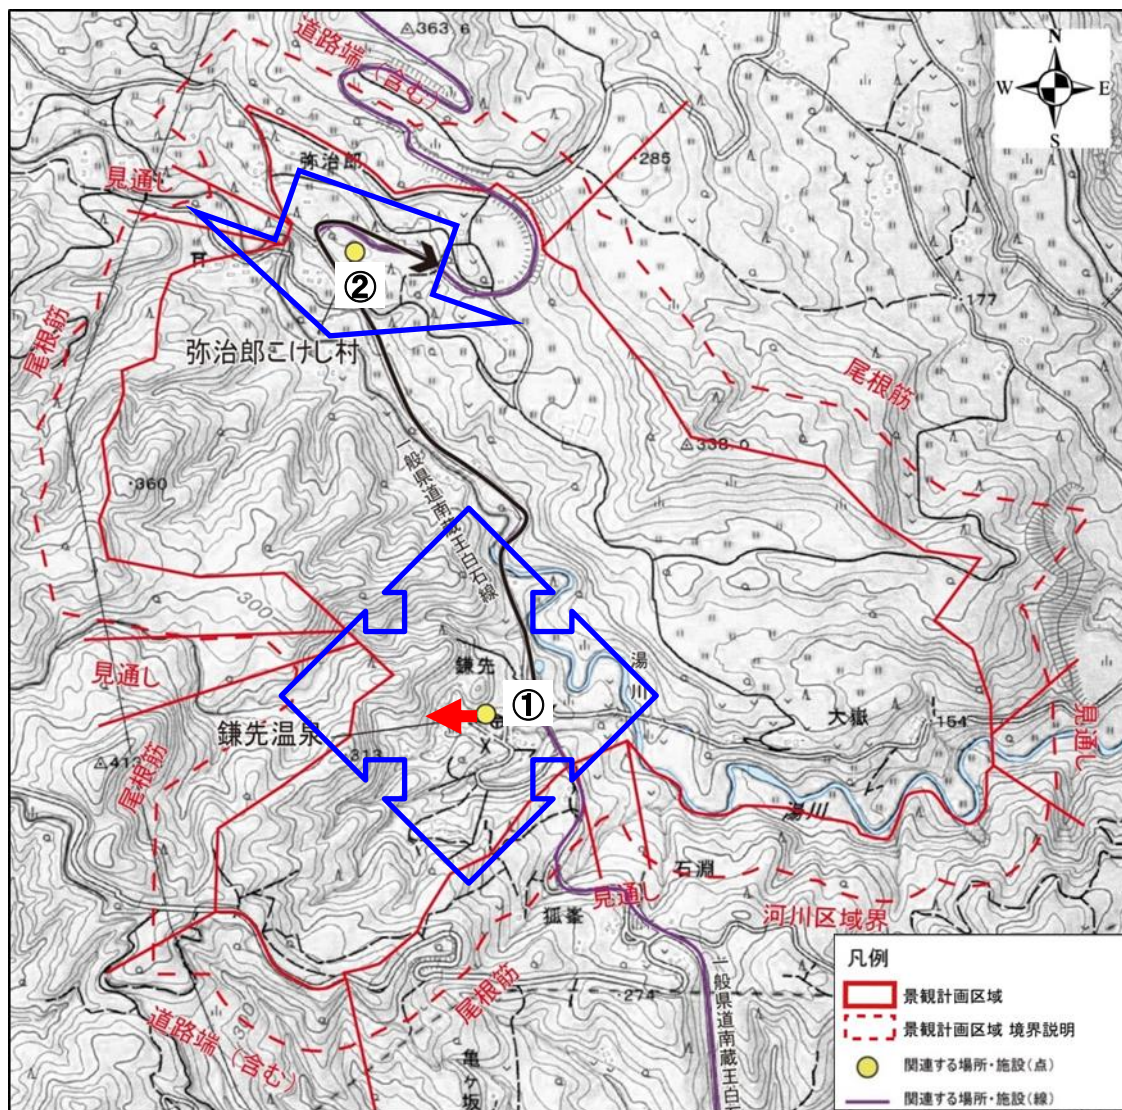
△363.6
道路端（含む）
N
W
E
S
弥治郎
285
見通し
②
177
尾根筋
弥治郎こけし村
尾根筋
△338.0
·360
一般県道南蔵王白石線
300
見通し
鎌先
湯川
①
大嶽
154
鎌先温泉
313
△413
尾根筋
見通し
湯川
石淵
見通し
猛峯
河川区域界
274
一般県道南蔵王白
尾根筋
道路端（含む）
亀ケ坂

凡例
景観計画区域
景観計画区域 境界説明
関連する場所・施設（点）
関連する場所・施設（線）